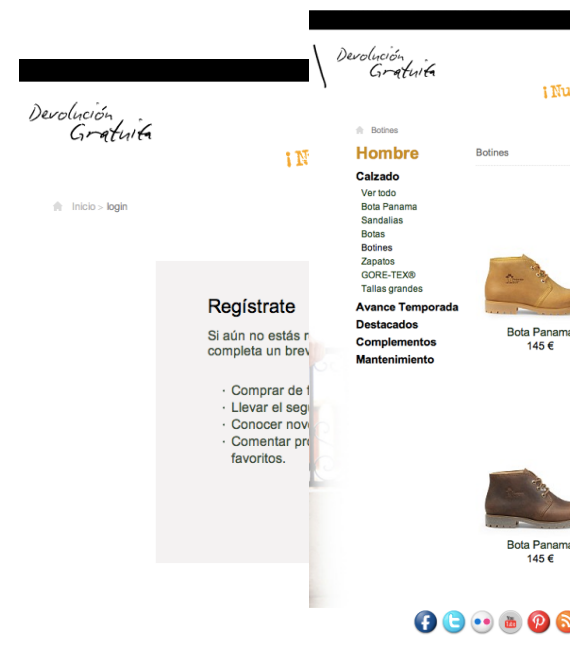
Devolución Gratuita

¡Nu

Inicio > login

Regístrate

Si aún no estás r
completa un brev

· Comprar de f
· Llevar el segu
· Conocer nov
· Comentar pr
favoritos.

Devolución Gratuita

¡Nu

Botines

Hombre

Botines

Calzado

Ver todo
Bota Panama
Sandalias
Botas
Botines
Zapatos
GORE-TEX®
Tallas grandes

Avance Temporada
Destacados
Complementos
Mantenimiento

Bota Panama
145 €

Bota Panama
145 €